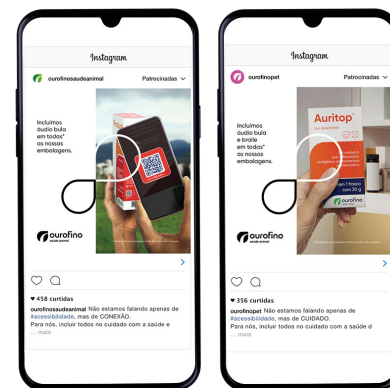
Instagram

ourofinosaudeanimal Patrocinadas

Incluímos áudio bula em todos* os nossas embalagens.

ourofino saúde animal

458 curtidas

ourofinosaudeanimal Não estamos falando apenas de #acessibilidade, mas de CONEXÃO.
Para nós, incluir todos no cuidado com a saúde e
... mais

Instagram

ourofinopet Patrocinadas

Incluímos áudio bula e braile em todos* as nossas embalagens.

Auritop

ourofino

356 curtidas

ourofinopet Não estamos falando apenas de #acessibilidade, mas de CUIDADO.
Para nós, incluir todos no cuidado com a saúde d
... mais